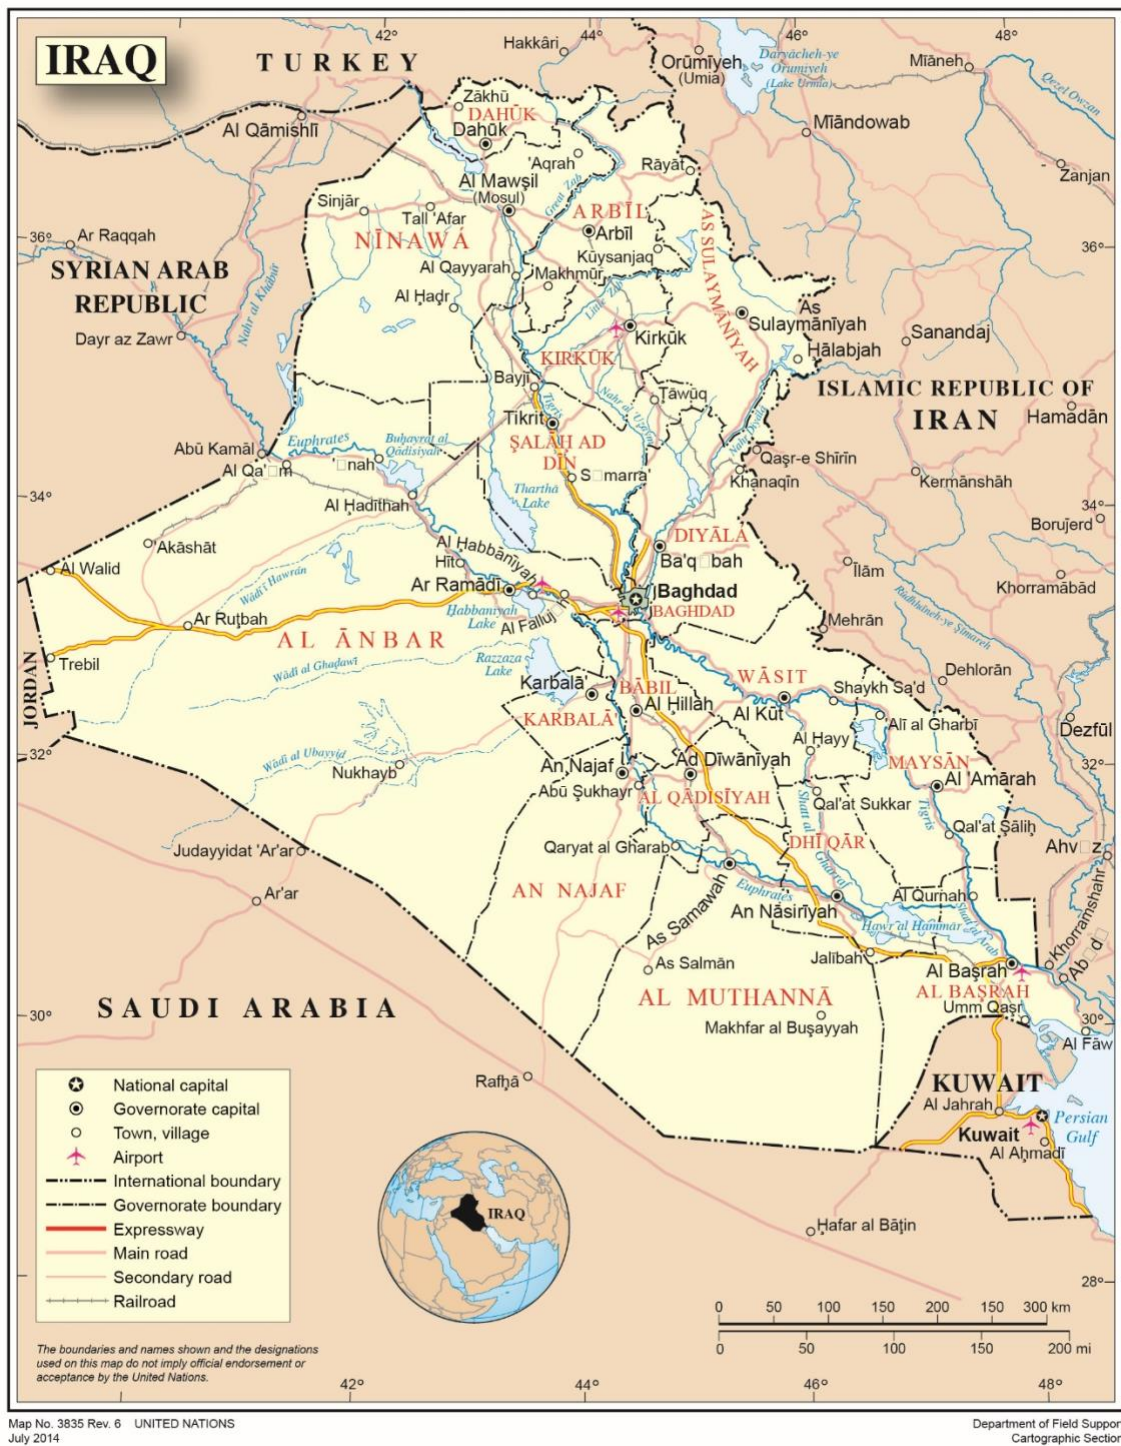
IRAQ

TURKEY

42° 44° 46° 48°

Hakkâri

Orūmīyeh (Umia)

Daryācheh-ye Orūmīyeh (Lake Urmia)

Mīāneh

Qezel Owzan

Zākhū

DAHŪK

Dahūk

Al Qāmishlī

Mīāndowab

'Aqrah

Rāyat

Zanjan

Al Mawşil (Mosul)

Sinjār

Great Zab

Tall 'Afar

ARBĪL

Arbīl

36° Ar Raqqah

NĪNAWÁ

36°

SYRIAN ARAB REPUBLIC

Kūysanjaq

Al Qayyarah

Makhmūr

AS SULAYMĀNĪYAH

Nahr al Khābūr

Al Ḩaḑr

Little Zab

As Sulaymānīyah

Sanandaj

Dayr az Zawr

Kirkūk

Ḩalabjah

KIRKŪK

Bayjī

ISLAMIC REPUBLIC OF IRAN

Hamadān

Tikrit

Tigris

Nahr al 'Uẓaym

Ţāwūq

Nahr Diyālá

ŞALĀḨ AD DĪN

Abū Kamāl

Euphrates

Buḩayrat al Qādisīyah

Qaşr-e Shīrīn

Al Qa'□m

□nah

Khanaqīn

Kermānshāh

34°

Sāmarra'

Tharthā Lake

Al Ḩadīthah

34°

Borujerd

DIYĀLÁ

'Akāshāt

Al Habbānīyah

Ba'q□bah

Hīt

Wādī Ḩawrān

Al Walīd

Ar Ramādī

Baghdad

BAGHDAD

Īlām

Khorramābād

Ar Ruţbah

Ḩabbānīyah Lake

Al Fallūj

Mehrān

JORDAN

AL ANBAR

Rūdkhāneh-ye Şeymareh

Trebil

Wādī al Ghadaf

Razzaza Lake

WĀSIT

Dehlorān

Karbalā'

BĀBIL

Shaykh Sa'd

Al Ḩillah

Al Kūt

KARBALĀ'

'Alī al Gharbī

Dezfūl

Al Hayy

32°

Wādī al Ubayyiḑ

32°

An Najaf

Ad Dīwānīyah

MAYSĀN

Al 'Amārah

Nukhayb

Abū Şukhayr

AL QĀDISĪYAH

Shaţţ al Gharraf

Qal'at Sukkar

Tigris

Qal'at Şāliḩ

Judayyidat 'Ar'ar

Qaryat al Gharab

DHĪ QĀR

Ahv□z

Ar'ar

Euphrates

AN NAJAF

Al Qurnah

As Samawah

An Nāşirīyah

Hawr al Ḩammār

Shaţţ al Arab

Khorramshahr

Ābādān

As Salmān

Jalībah

Al Başrah

AL BAŞRAH

30° SAUDI ARABIA

AL MUTHANNĀ

Umm Qaşr

30°

Makhfar al Buşayyah

Al Fāw

National capital

Governorate capital

Town, village

Airport

International boundary

Governorate boundary

Expressway

Main road

Secondary road

Railroad

Rafḩā

KUWAIT

Al Jahrah

Persian Gulf

Kuwait

Al Aḩmadī

IRAQ

Ḩafar al Bāţin

28°

0 50 100 150 200 250 300 km

0 50 100 150 200 mi

The boundaries and names shown and the designations used on this map do not imply official endorsement or acceptance by the United Nations.

42° 44° 46° 48°

Map No. 3835 Rev. 6 UNITED NATIONS
July 2014

Department of Field Suppor
Cartographic Section